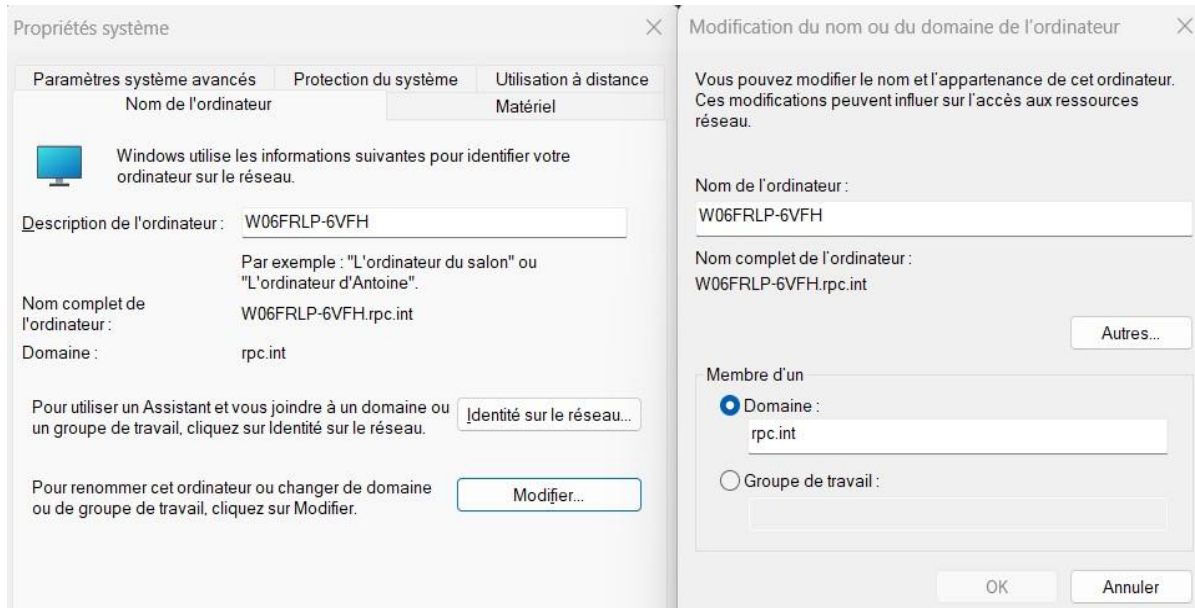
Propriétés système

Paramètres système avancés | Protection du système | Utilisation à distance
Nom de l'ordinateur | Matériel

Windows utilise les informations suivantes pour identifier votre ordinateur sur le réseau.

Description de l'ordinateur : W06FRLP-6VFH

Par exemple : "L'ordinateur du salon" ou "L'ordinateur d'Antoine".

Nom complet de l'ordinateur : W06FRLP-6VFH.rpc.int

Domaine : rpc.int

Pour utiliser un Assistant et vous joindre à un domaine ou un groupe de travail, cliquez sur Identité sur le réseau.

Identité sur le réseau...

Pour renommer cet ordinateur ou changer de domaine ou de groupe de travail, cliquez sur Modifier.

Modifier...

Modification du nom ou du domaine de l'ordinateur

Vous pouvez modifier le nom et l'appartenance de cet ordinateur. Ces modifications peuvent influer sur l'accès aux ressources réseau.

Nom de l'ordinateur :
W06FRLP-6VFH

Nom complet de l'ordinateur :
W06FRLP-6VFH.rpc.int

Autres...

Membre d'un
Domaine :
rpc.int
Groupe de travail :

OK
Annuler